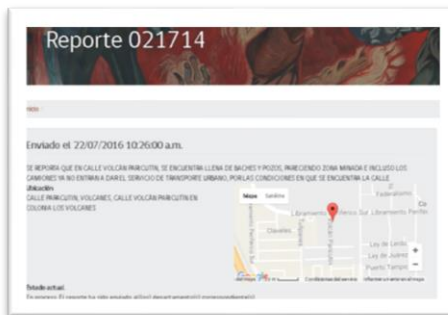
Reporte 021714

Inicio

Enviado el 22/07/2016 10:26:00 a.m.

SE REPORTA QUE EN CALLE VOLCAN PARICUTIN, SE ENCUENTRA LLENA DE BACHES Y POZOS, PARECIENDO ZONA MINADA E INCLUSO LOS CAMIONES YA NO ENTRAN A DAR EL SERVICIO DE TRANSPORTE URBANO, POR LAS CONDICIONES EN QUE SE ENCUENTRA LA CALLE

Ubicación

CALLE PARICUTIN, VOLCANES, CALLE VOLCAN PARICUTIN EN COLONIA LOS VOLCANES

Mapa Satélite

Federalismo

Libramiento

Claveles

Ley de Lerdo

Ley de Juárez

Puerto Tampico

+

−

Estado actual

En proceso: El reporte ha sido enviado a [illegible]